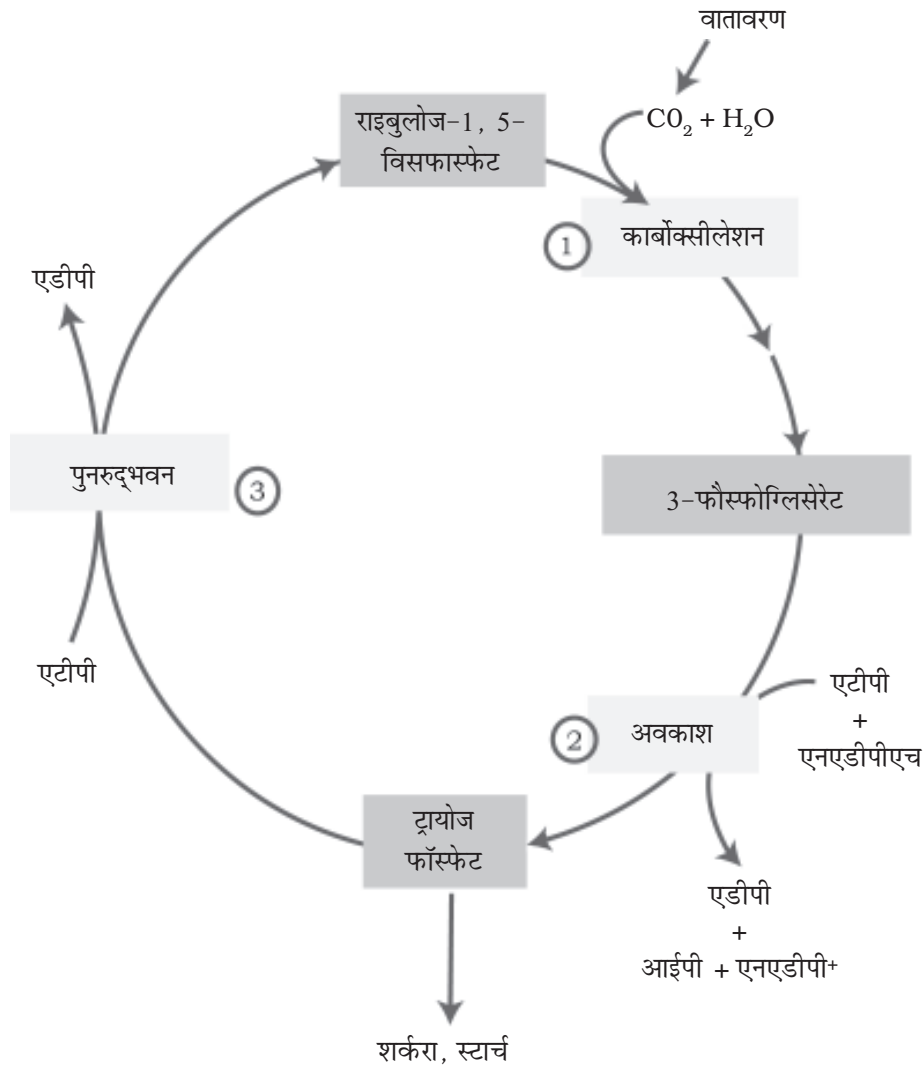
वातावरण

$CO_2 + H_2O$

राइबुलोज-1, 5-विसफास्फेट

1 कार्बोक्सीलेशन

एडीपी

पुनरुद्भवन 3

3-फौस्फोग्लिसेरेट

एटीपी

एटीपी
+
एनएडीपीएच

2 अवकाश

ट्रायोज फॉस्फेट

एडीपी
+
आईपी + एनएडीपी$^+$

शर्करा, स्टार्च